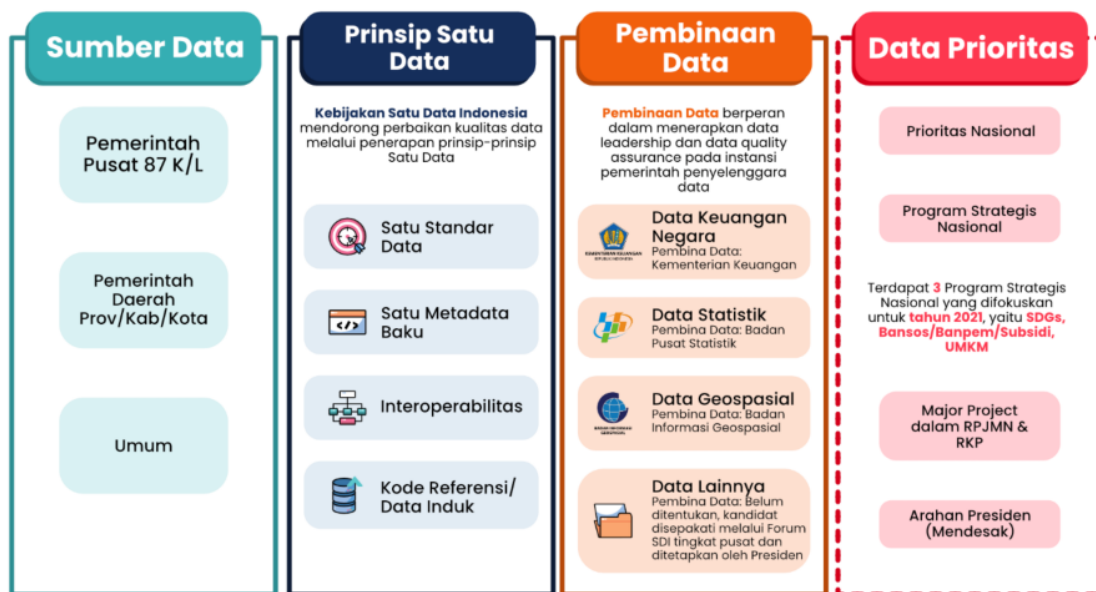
Sumber Data

Pemerintah Pusat 87 K/L

Pemerintah Daerah Prov/Kab/Kota

Umum

Prinsip Satu Data

Kebijakan Satu Data Indonesia mendorong perbaikan kualitas data melalui penerapan prinsip-prinsip Satu Data

Satu Standar Data

Satu Metadata Baku

Interoperabilitas

Kode Referensi/ Data Induk

Pembinaan Data

Pembinaan Data berperan dalam menerapkan data leadership dan data quality assurance pada instansi pemerintah penyelenggara data

Data Keuangan Negara
Pembina Data: Kementerian Keuangan

Data Statistik
Pembina Data: Badan Pusat Statistik

Data Geospasial
Pembina Data: Badan Informasi Geospasial

Data Lainnya
Pembina Data: Belum ditentukan, kandidat disepakati melalui Forum SDI tingkat pusat dan ditetapkan oleh Presiden

Data Prioritas

Prioritas Nasional

Program Strategis Nasional

Terdapat 3 Program Strategis Nasional yang difokuskan untuk tahun 2021, yaitu SDGs, Bansos/Banpem/Subsidi, UMKM

Major Project dalam RPJMN & RKP

Arahan Presiden (Mendesak)